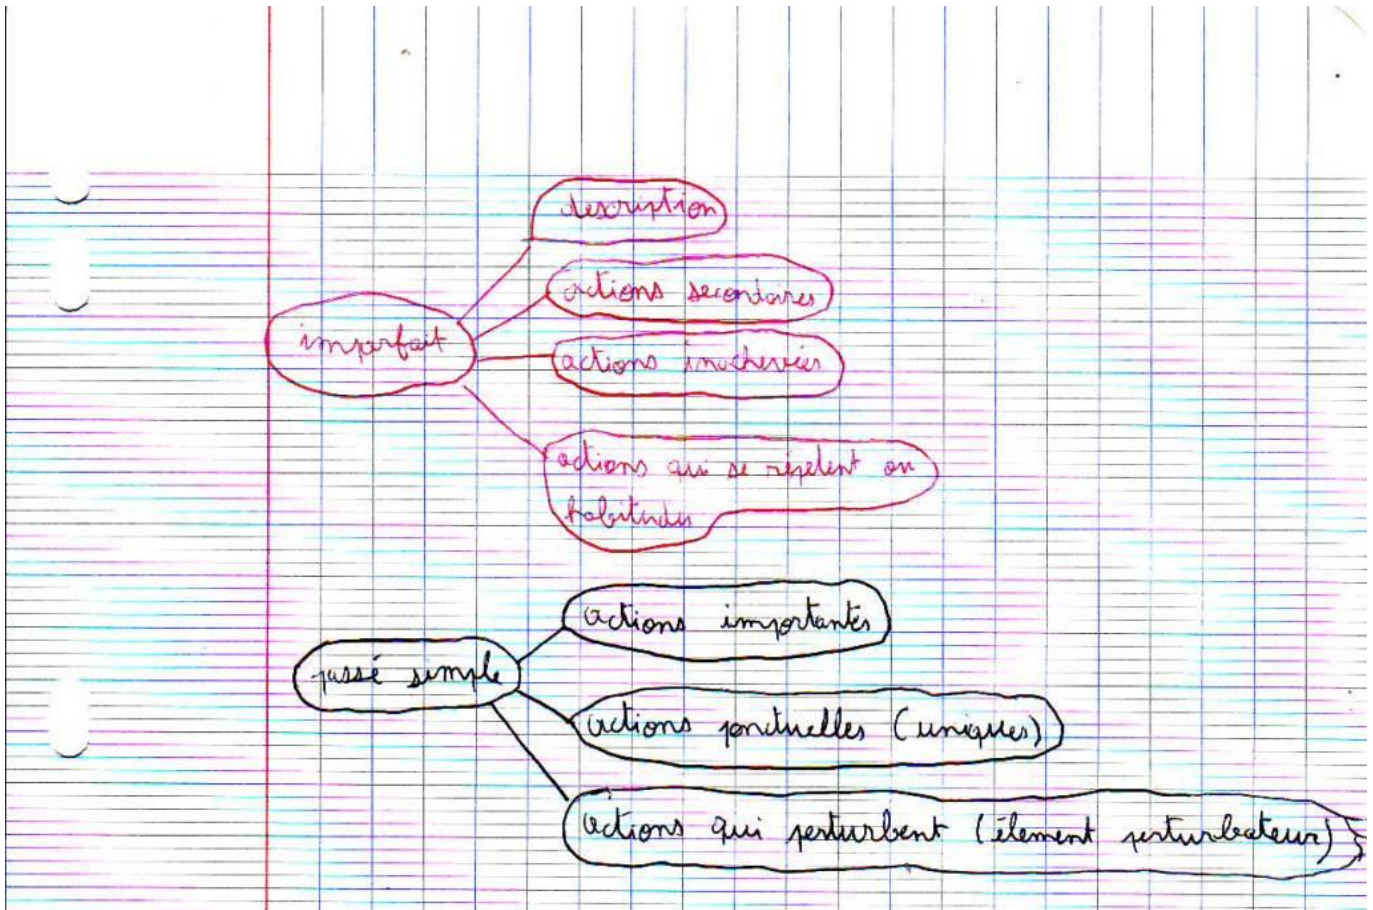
imparfait

description

actions secondaires

actions inachevées

actions qui se répètent ou habitudes

passé simple

actions importantes

actions ponctuelles (uniques)

actions qui perturbent (élément perturbateur)